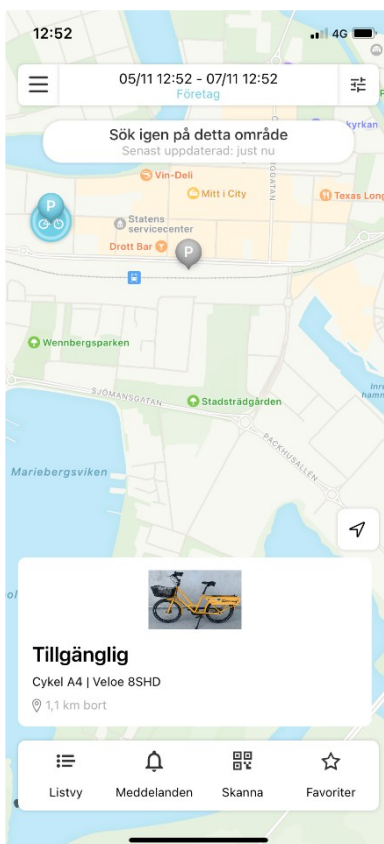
12:52
4G

05/11 12:52 - 07/11 12:52
Företag

Sök igen på detta område
Senast uppdaterad: just nu

kyrkan
Vin-Deli
Mitt i City
Texas Long
GATAN
Statens servicecenter
Drott Bar
P
P
Wennbergsparken
SJÖMANSGATAN
Stadsträdgården
PACKHUSALLÉN
Inre hamn
Mariebergsviken

Tillgänglig
Cykel A4 | Veloe 8SHD
1,1 km bort

Listvy
Meddelanden
Skanna
Favoriter